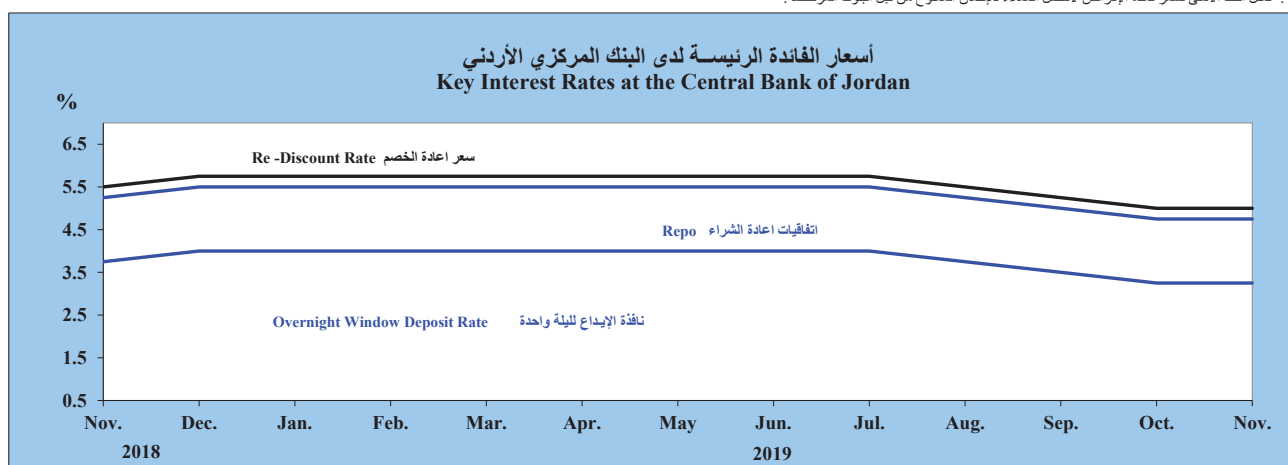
أسعار الفائدة الرئيســة لدى البنك المركزي الأردني
Key Interest Rates at the Central Bank of Jordan

%

6.5
5.5
4.5
3.5
2.5
1.5
0.5

Re -Discount Rate سعر اعادة الخصم

Repo اتفاقيات اعادة الشراء

Overnight Window Deposit Rate نافذة الإيداع لليلة واحدة

Nov. Dec. Jan. Feb. Mar. Apr. May Jun. Jul. Aug. Sep. Oct. Nov.

2018 2019